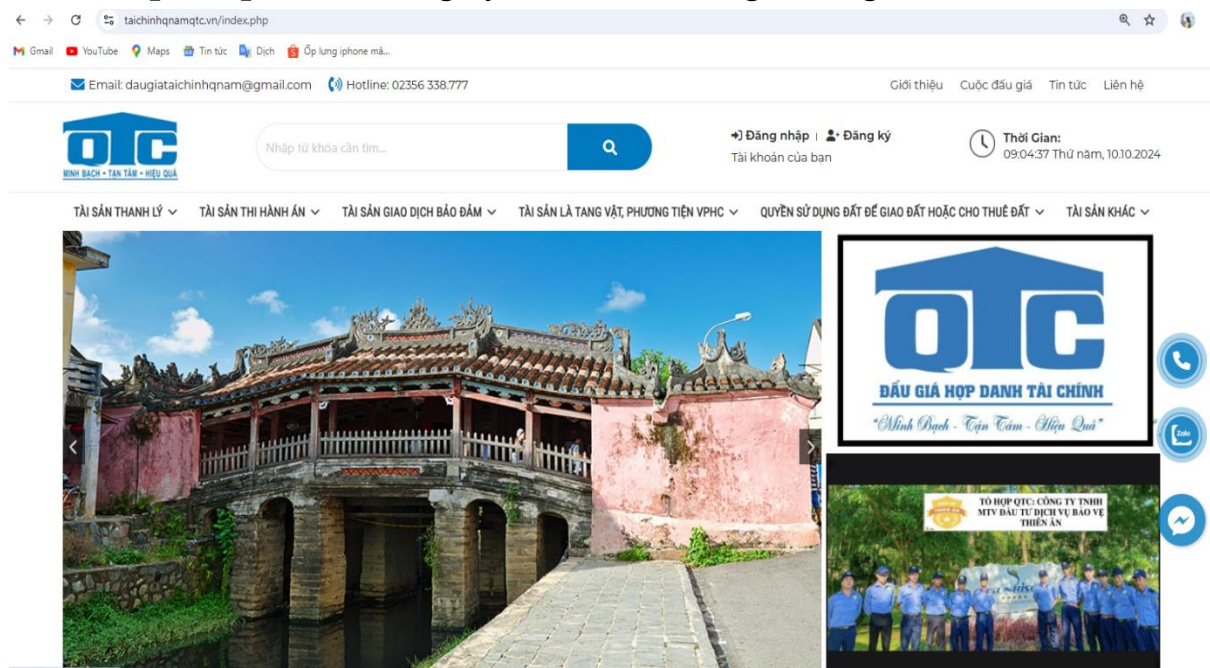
taichinhqnamqtc.vn/index.php

Gmail YouTube Maps Tin tức Dịch Ốp lưng iphone mã...

Email: daugiataichinhqnam@gmail.com Hotline: 02356 338.777

Giới thiệu Cuộc đấu giá Tin tức Liên hệ

QTC
MINH BẠCH • TẬN TÂM • HIỆU QUẢ

Nhập từ khóa cần tìm...

Đăng nhập | Đăng ký
Tài khoản của bạn

Thời Gian:
09:04:37 Thứ năm, 10.10.2024

TÀI SẢN THANH LÝ TÀI SẢN THI HÀNH ÁN TÀI SẢN GIAO DỊCH BẢO ĐẢM TÀI SẢN LÀ TANG VẬT, PHƯƠNG TIỆN VPHC QUYỀN SỬ DỤNG ĐẤT ĐỂ GIAO ĐẤT HOẶC CHO THUÊ ĐẤT TÀI SẢN KHÁC

QTC
ĐẤU GIÁ HỢP DANH TÀI CHÍNH
"Minh Bạch - Tận Tâm - Hiệu Quả"

TỔ HỢP QTC: CÔNG TY TNHH MTV ĐẦU TƯ DỊCH VỤ BẢO VỆ THIÊN ÂN

Zalo